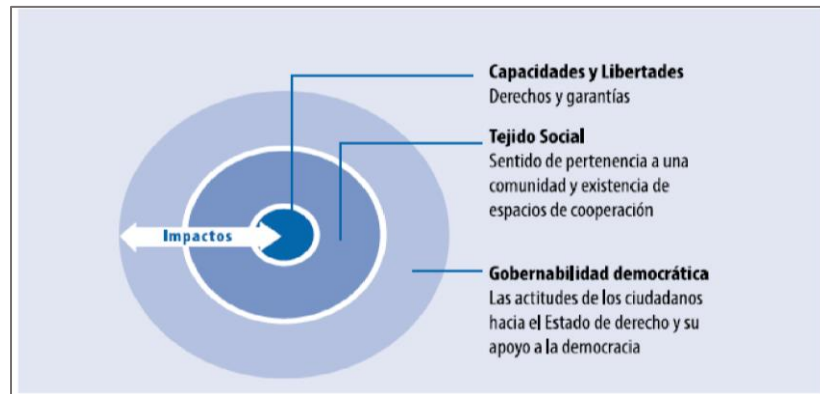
Capacidades y Libertades
Derechos y garantías

Tejido Social
Sentido de pertenencia a una comunidad y existencia de espacios de cooperación

Impactos

Gobernabilidad democrática
Las actitudes de los ciudadanos hacia el Estado de derecho y su apoyo a la democracia